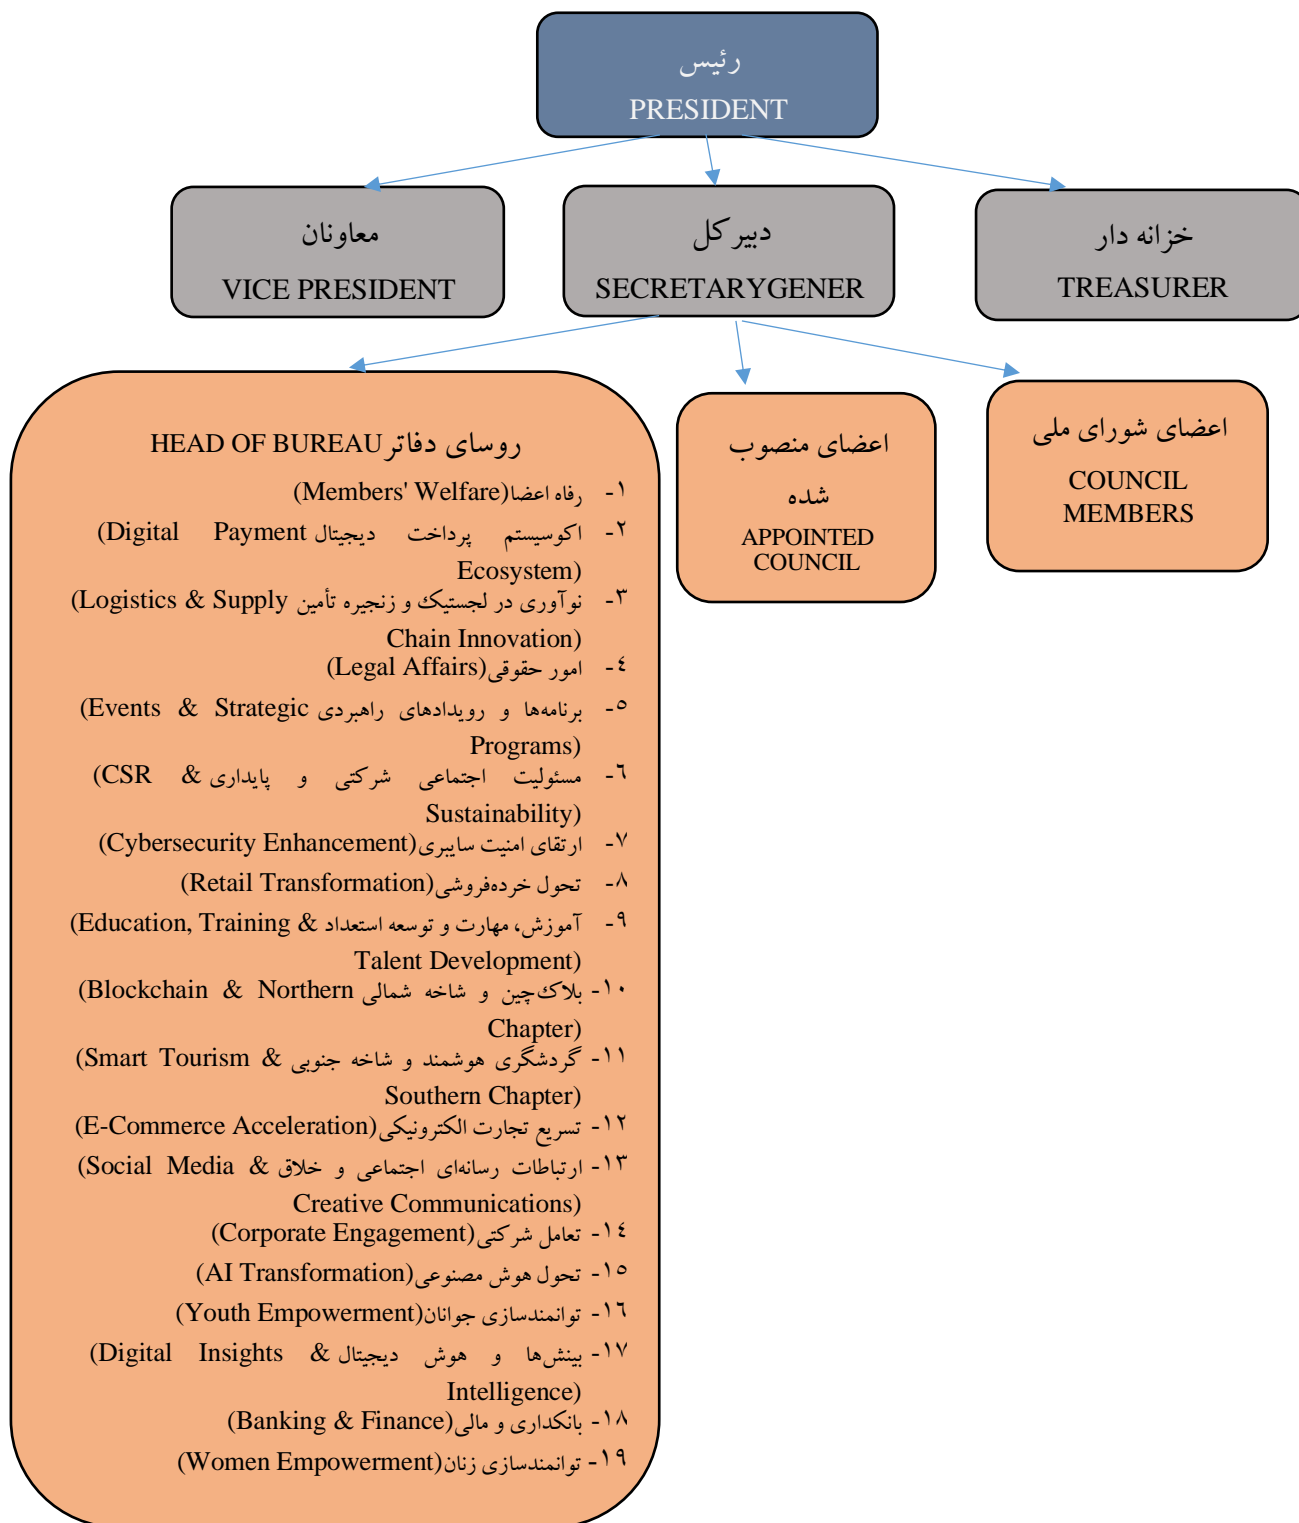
رئیس
PRESIDENT

معاونان
VICE PRESIDENT

دبیرکل
SECRETARYGENER

خزانه دار
TREASURER

HEAD OF BUREAU روسای دفاتر
۱- رفاه اعضا(Members' Welfare)
۲- اکوسیستم پرداخت دیجیتال (Digital Payment Ecosystem)
۳- نوآوری در لجستیک و زنجیره تأمین (Logistics & Supply Chain Innovation)
٤- امور حقوقی(Legal Affairs)
٥- برنامه‌ها و رویدادهای راهبردی (Events & Strategic Programs)
٦- مسئولیت اجتماعی شرکتی و پایداری (CSR & Sustainability)
۷- ارتقای امنیت سایبری(Cybersecurity Enhancement)
۸- تحول خرده‌فروشی(Retail Transformation)
۹- آموزش، مهارت و توسعه استعداد (Education, Training & Talent Development)
۱۰- بلاک‌چین و شاخه شمالی (Blockchain & Northern Chapter)
۱۱- گردشگری هوشمند و شاخه جنوبی (Smart Tourism & Southern Chapter)
۱۲- تسریع تجارت الکترونیکی(E-Commerce Acceleration)
۱۳- ارتباطات رسانه‌ای اجتماعی و خلاق (Social Media & Creative Communications)
۱٤- تعامل شرکتی(Corporate Engagement)
۱٥- تحول هوش مصنوعی(AI Transformation)
۱٦- توانمندسازی جوانان(Youth Empowerment)
۱۷- بینش‌ها و هوش دیجیتال (Digital Insights & Intelligence)
۱۸- بانکداری و مالی(Banking & Finance)
۱۹- توانمندسازی زنان(Women Empowerment)

اعضای منصوب شده
APPOINTED COUNCIL

اعضای شورای ملی
COUNCIL MEMBERS